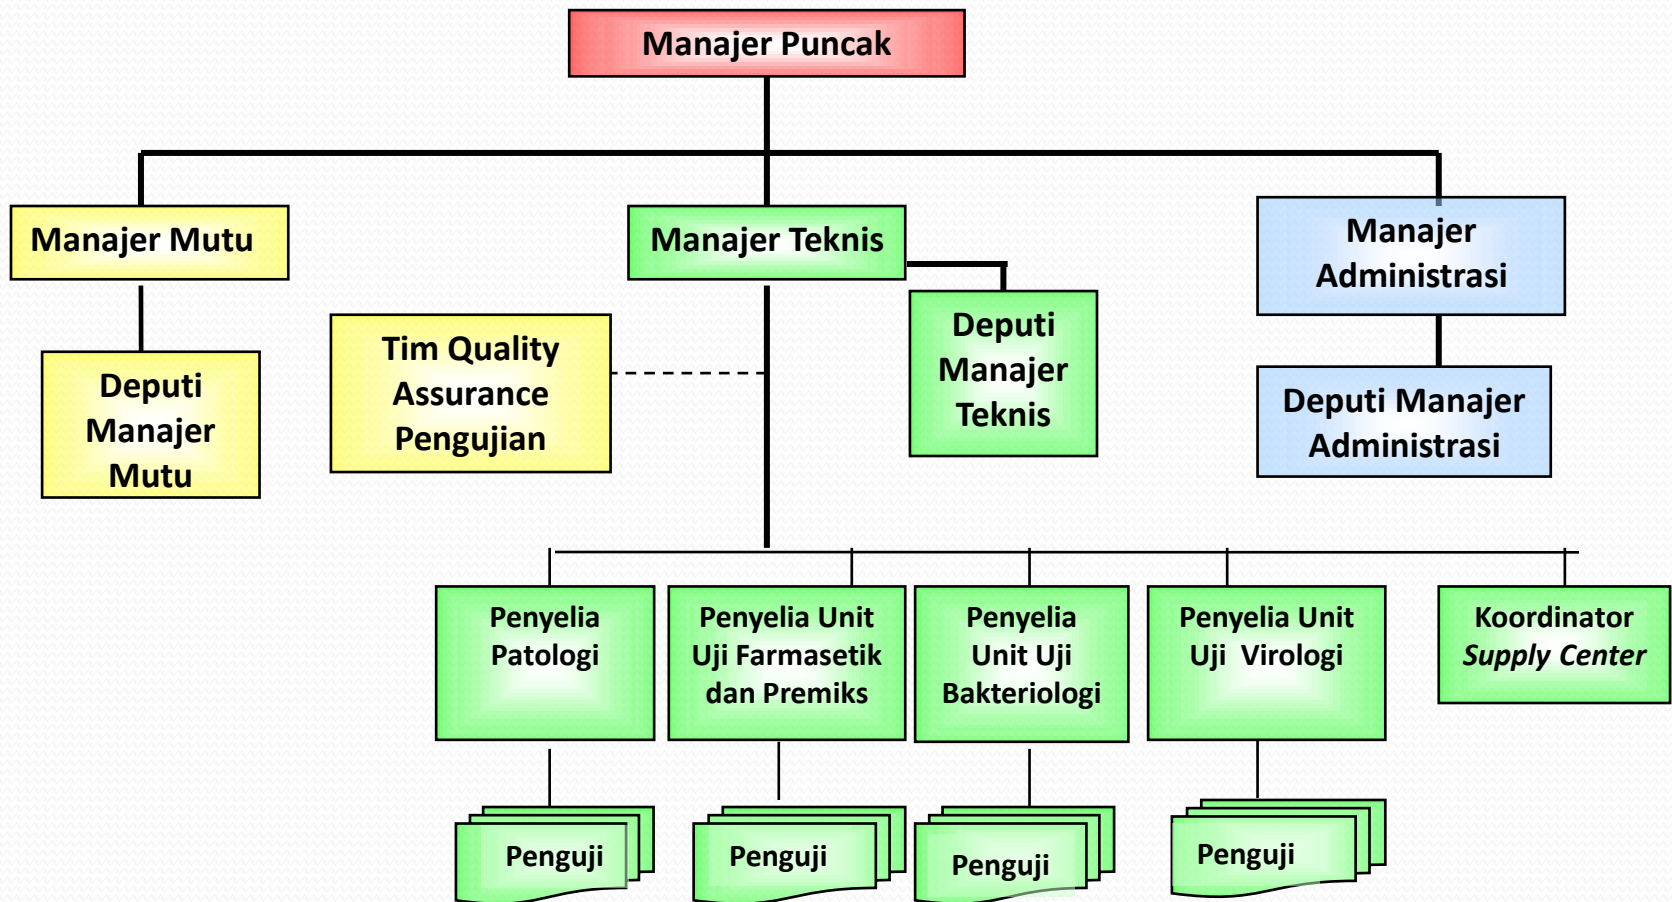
Manajer Puncak

Manajer Mutu

Manajer Teknis

Manajer Administrasi

Deputi Manajer Mutu

Tim Quality Assurance Pengujian

Deputi Manajer Teknis

Deputi Manajer Administrasi

Penyelia Patologi

Penyelia Unit Uji Farmasetik dan Premiks

Penyelia Unit Uji Bakteriologi

Penyelia Unit Uji Virologi

Koordinator *Supply Center*

Penguji

Penguji

Penguji

Penguji